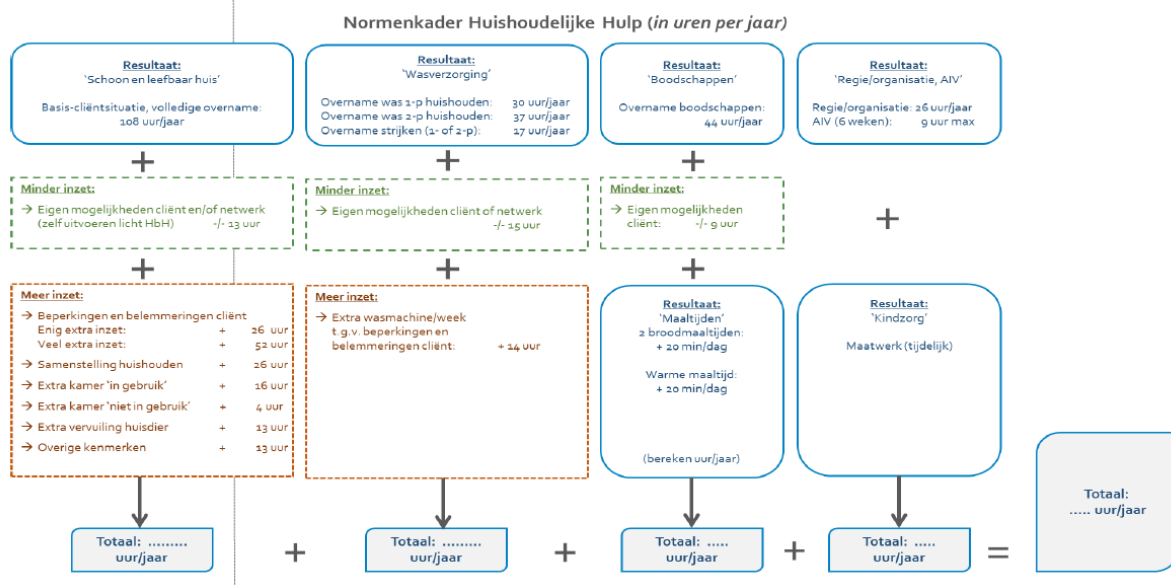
Normenkader Huishoudelijke Hulp (*in uren per jaar*)

**Resultaat:**
'Schoon en leefbaar huis'

Basis-cliëntsituatie, volledige overname:
108 uur/jaar

**Resultaat:**
'Wasverzorging'

Overname was 1-p huishouden: 30 uur/jaar
Overname was 2-p huishouden: 37 uur/jaar
Overname strijken (1- of 2-p): 17 uur/jaar

**Resultaat:**
'Boodschappen'

Overname boodschappen:
44 uur/jaar

**Resultaat:**
'Regie/organisatie, AIV'

Regie/organisatie: 26 uur/jaar
AIV (6 weken): 9 uur max

+

+

+

**Minder inzet:**
→ Eigen mogelijkheden cliënt en/of netwerk (zelf uitvoeren licht HbH) -/- 13 uur

**Minder inzet:**
→ Eigen mogelijkheden cliënt of netwerk -/- 15 uur

**Minder inzet:**
→ Eigen mogelijkheden cliënt: -/- 9 uur

+

+

+

+

**Meer inzet:**
→ Beperkingen en belemmeringen cliënt
Enig extra inzet: + 26 uur
Veel extra inzet: + 52 uur
→ Samenstelling huishouden + 26 uur
→ Extra kamer 'in gebruik' + 16 uur
→ Extra kamer 'niet in gebruik' + 4 uur
→ Extra vervuiling huisdier + 13 uur
→ Overige kenmerken + 13 uur

**Meer inzet:**
→ Extra wasmachine/week t.g.v. beperkingen en belemmeringen cliënt: + 14 uur

**Resultaat:**
'Maaltijden'
2 broodmaaltijden:
+ 20 min/dag

Warme maaltijd:
+ 20 min/dag

(bereken uur/jaar)

**Resultaat:**
'Kindzorg'

Maatwerk (tijdelijk)

**Totaal:** ......... uur/jaar
+
**Totaal:** ......... uur/jaar
+
**Totaal:** ..... uur/jaar
+
**Totaal:** ..... uur/jaar
=
**Totaal:** ..... uur/jaar